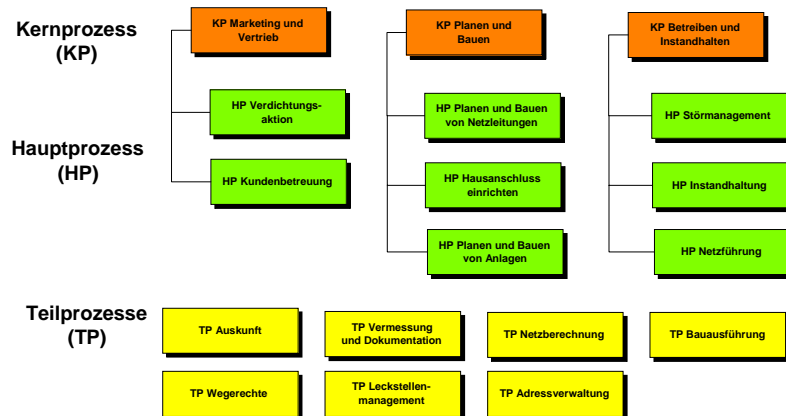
Kernprozess (KP)

KP Marketing und Vertrieb

KP Planen und Bauen

KP Betreiben und Instandhalten

Hauptprozess (HP)

HP Verdichtungsaktion

HP Kundenbetreuung

HP Planen und Bauen von Netzleitungen

HP Hausanschluss einrichten

HP Planen und Bauen von Anlagen

HP Störmanagement

HP Instandhaltung

HP Netzführung

Teilprozesse (TP)

TP Auskunft

TP Vermessung und Dokumentation

TP Netzberechnung

TP Bauausführung

TP Wegerechte

TP Leckstellenmanagement

TP Adressverwaltung